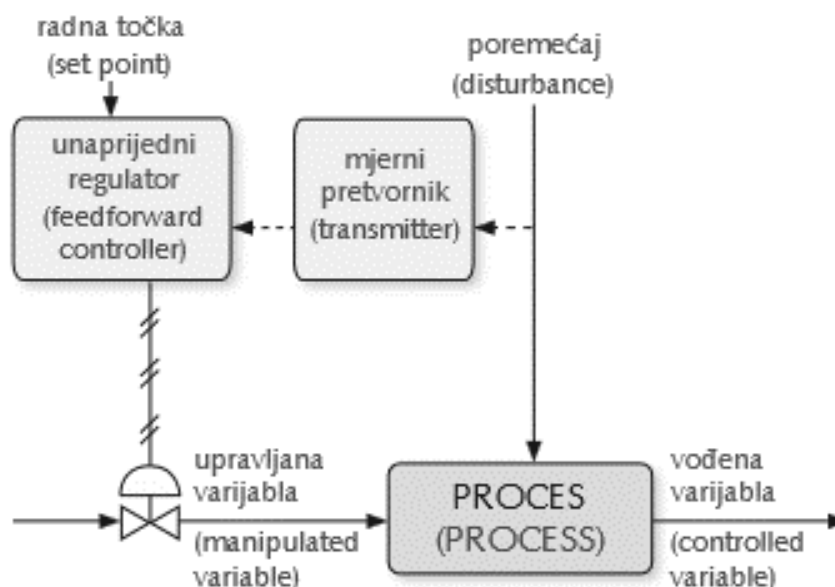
radna točka (set point)

poremećaj (disturbance)

unaprijedni regulator (feedforward controller)

mjerni pretvornik (transmitter)

upravljana varijabla (manipulated variable)

PROCES (PROCESS)

vođena varijabla (controlled variable)